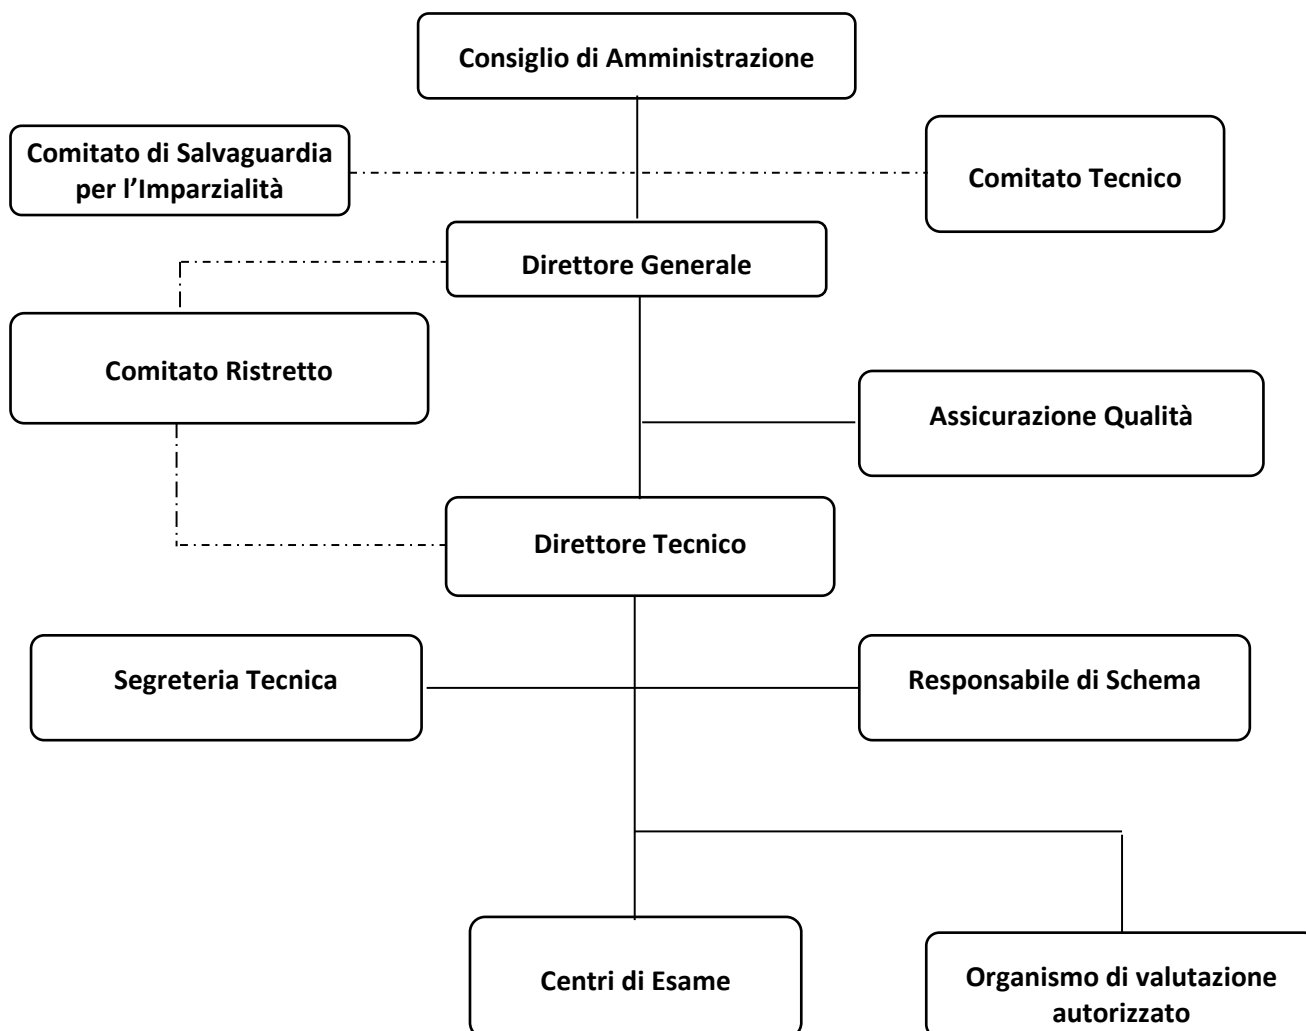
Consiglio di Amministrazione

Comitato di Salvaguardia per l’Imparzialità

Comitato Tecnico

Direttore Generale

Comitato Ristretto

Assicurazione Qualità

Direttore Tecnico

Segreteria Tecnica

Responsabile di Schema

Centri di Esame

Organismo di valutazione autorizzato